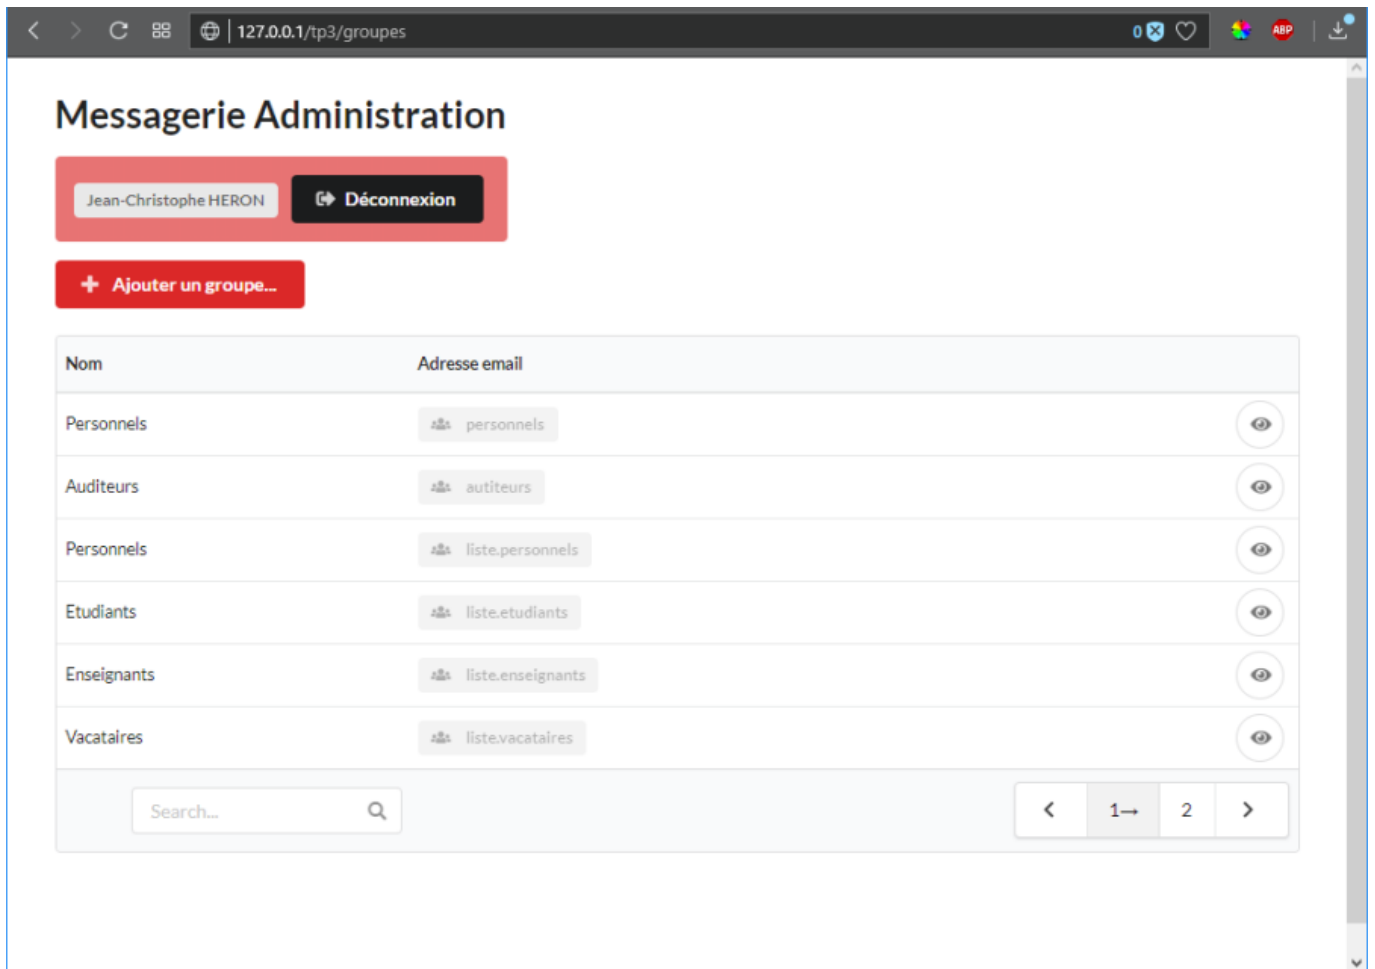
127.0.0.1/tp3/groupes

0

ABP

Messagerie Administration

Jean-Christophe HERON

Déconnexion

Ajouter un groupe...

| Nom | Adresse email |
|---|---|
| Personnels | personnels |
| Auditeurs | autiteurs |
| Personnels | liste.personnels |
| Etudiants | liste.etudiants |
| Enseignants | liste.enseignants |
| Vacataires | liste.vacataires |

Search...

1→ 2